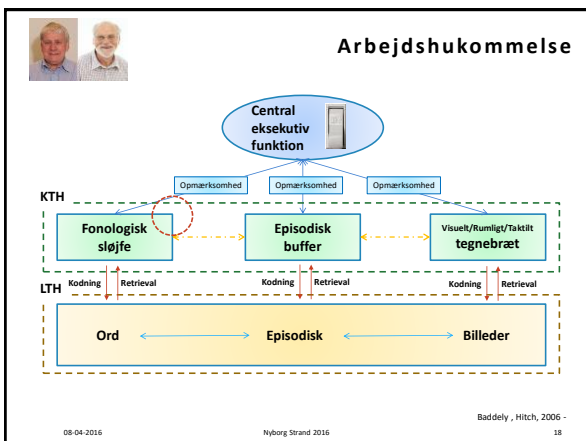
Arbejdshukommelse

Central eksekutiv funktion

Opmærksomhed

Opmærksomhed

Opmærksomhed

KTH

Fonologisk sløjfe

Episodisk buffer

Visuelt/Rumligt/Taktilt tegnebræt

LTH

Kodning

Retrieval

Kodning

Retrieval

Kodning

Retrieval

Ord

Episodisk

Billeder

Baddely , Hitch, 2006 -

08-04-2016

Nyborg Strand 2016

18